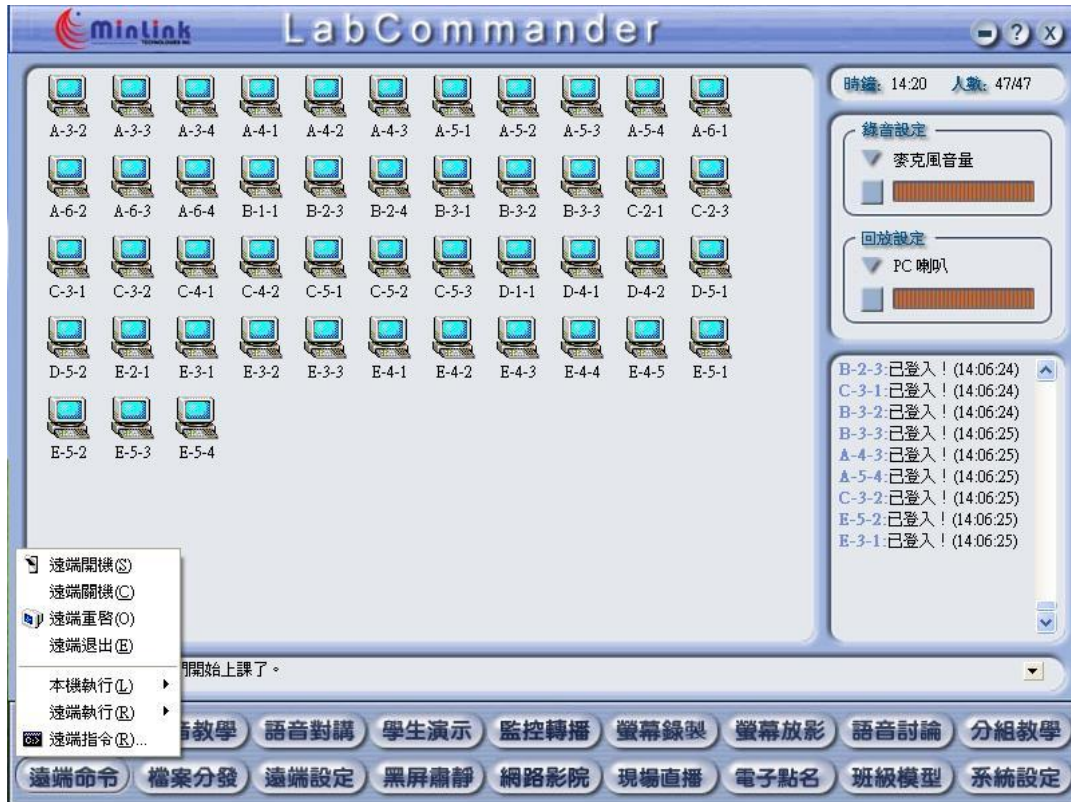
Minlink TECHNOLOGIES INC.

LabCommander

時鐘: 14:20 人數: 47/47

A-3-2 A-3-3 A-3-4 A-4-1 A-4-2 A-4-3 A-5-1 A-5-2 A-5-3 A-5-4 A-6-1
A-6-2 A-6-3 A-6-4 B-1-1 B-2-3 B-2-4 B-3-1 B-3-2 B-3-3 C-2-1 C-2-3
C-3-1 C-3-2 C-4-1 C-4-2 C-5-1 C-5-2 C-5-3 D-1-1 D-4-1 D-4-2 D-5-1
D-5-2 E-2-1 E-3-1 E-3-2 E-3-3 E-4-1 E-4-2 E-4-3 E-4-4 E-4-5 E-5-1
E-5-2 E-5-3 E-5-4

錄音設定
麥克風音量

回放設定
PC 喇叭

B-2-3:已登入！(14:06:24)
C-3-1:已登入！(14:06:24)
B-3-2:已登入！(14:06:24)
B-3-3:已登入！(14:06:25)
A-4-3:已登入！(14:06:25)
A-5-4:已登入！(14:06:25)
C-3-2:已登入！(14:06:25)
E-5-2:已登入！(14:06:25)
E-3-1:已登入！(14:06:25)

遠端開機(S)
遠端關機(C)
遠端重啓(O)
遠端退出(E)
本機執行(L)
遠端執行(R)
遠端指令(R)...

開始上課了。

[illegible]語教學 語音對講 學生演示 監控轉播 螢幕錄製 螢幕放影 語音討論 分組教學
遠端命令 檔案分發 遠端設定 黑屏肅靜 網路影院 現場直播 電子點名 班級模型 系統設定